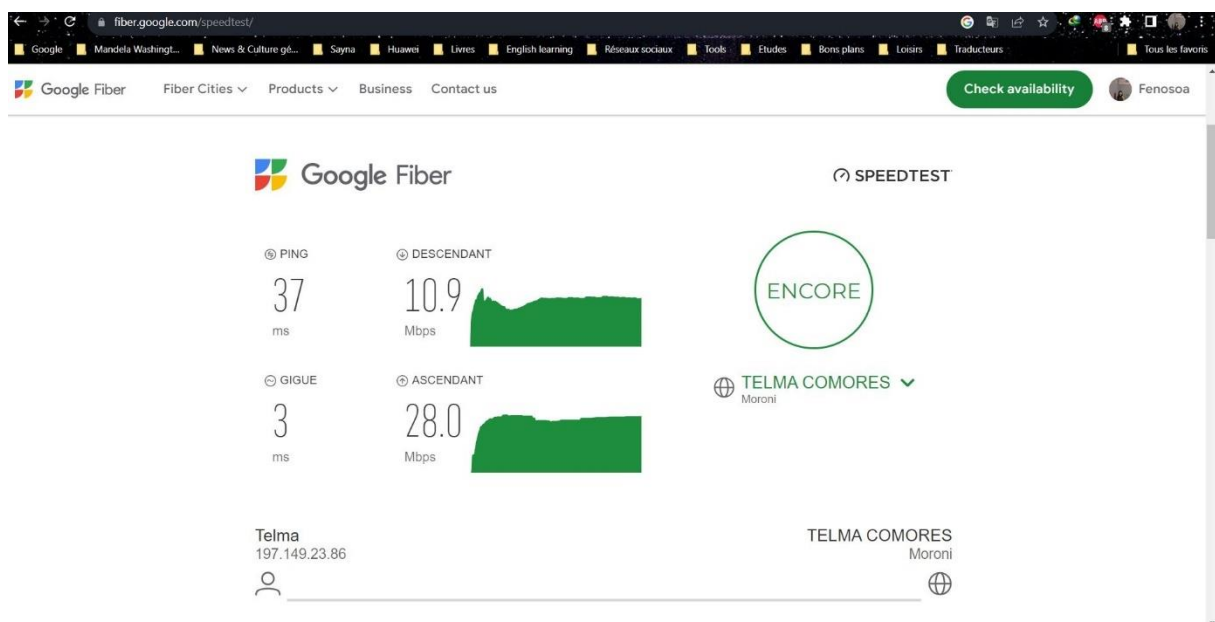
fiber.google.com/speedtest/

Google Mandela Washingt... News & Culture gé... Sayna Huawei Livres English learning Réseaux sociaux Tools Etudes Bons plans Loisirs Traducteurs Tous les favoris

Google Fiber Fiber Cities Products Business Contact us Check availability Fenosoa

Google Fiber

SPEEDTEST

PING
37
ms

DESCENDANT
10.9
Mbps

ENCORE

GIGUE
3
ms

ASCENDANT
28.0
Mbps

TELMA COMORES
Moroni

Telma
197.149.23.86

TELMA COMORES
Moroni